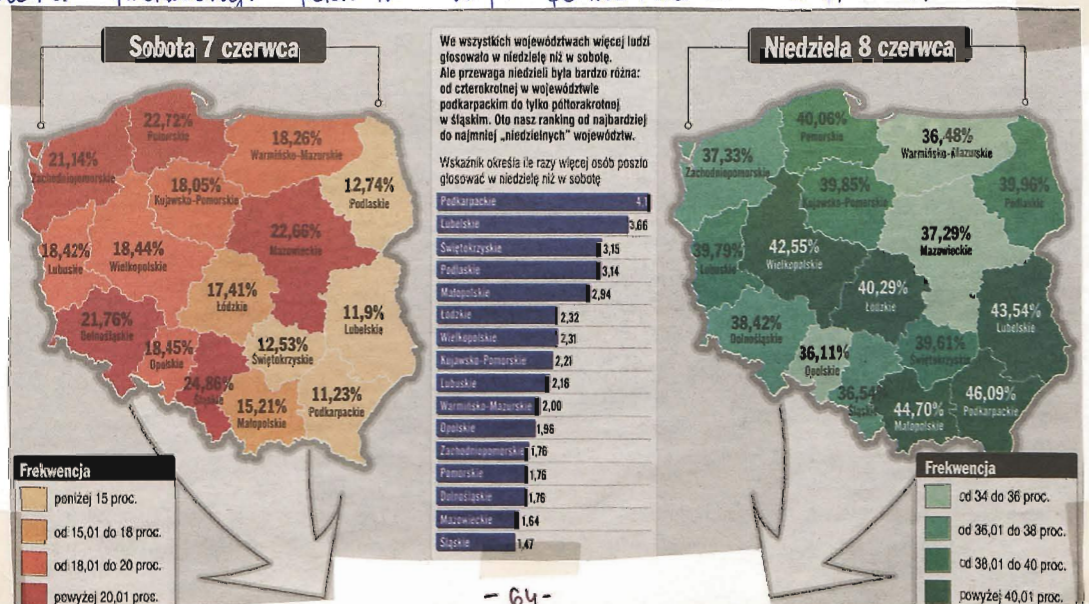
Sobota 7 czerwca

22,72%
Pomorskie

18,26%
Warmińsko-Mazurskie

21,14%
Zachodniopomorskie

18,05%
Kujawsko-Pomorskie

12,74%
Podlaskie

22,66%
Mazowieckie

18,42%
Lubuskie

18,44%
Wielkopolskie

17,41%
Łódzkie

11,9%
Lubelskie

21,76%
Dolnośląskie

18,45%
Opolskie

12,53%
Świętokrzyskie

24,86%
Śląskie

15,21%
Małopolskie

11,23%
Podkarpackie

Frekwencja
poniżej 15 proc.
od 15,01 do 18 proc.
od 18,01 do 20 proc.
powyżej 20,01 proc.

We wszystkich województwach więcej ludzi głosowało w niedzielę niż w sobotę. Ale przewaga niedzieli była bardzo różna: od czterokrotnej w województwie podkarpackim do tylko półtorakrotnej w śląskim. Oto nasz ranking od najbardziej do najmniej „niedzielnych" województw.

Wskaźnik określa ile razy więcej osób poszło głosować w niedzielę niż w sobotę

| | |
|---|---|
| Podkarpackie | 4,1 |
| Lubelskie | 3,66 |
| Świętokrzyskie | 3,15 |
| Podlaskie | 3,14 |
| Małopolskie | 2,94 |
| Łódzkie | 2,32 |
| Wielkopolskie | 2,31 |
| Kujawsko-Pomorskie | 2,21 |
| Lubuskie | 2,16 |
| Warmińsko-Mazurskie | 2,00 |
| Opolskie | 1,96 |
| Zachodniopomorskie | 1,76 |
| Pomorskie | 1,76 |
| Dolnośląskie | 1,76 |
| Mazowieckie | 1,64 |
| Śląskie | 1,47 |

Niedziela 8 czerwca

40,06%
Pomorskie

36,48%
Warmińsko-Mazurskie

37,33%
Zachodniopomorskie

39,85%
Kujawsko-Pomorskie

39,96%
Podlaskie

39,79%
Lubuskie

42,55%
Wielkopolskie

37,29%
Mazowieckie

40,29%
Łódzkie

43,54%
Lubelskie

38,42%
Dolnośląskie

36,11%
Opolskie

39,61%
Świętokrzyskie

36,54%
Śląskie

44,70%
Małopolskie

46,09%
Podkarpackie

Frekwencja
od 34 do 36 proc.
od 36,01 do 38 proc.
od 38,01 do 40 proc.
powyżej 40,01 proc.

- 64 -